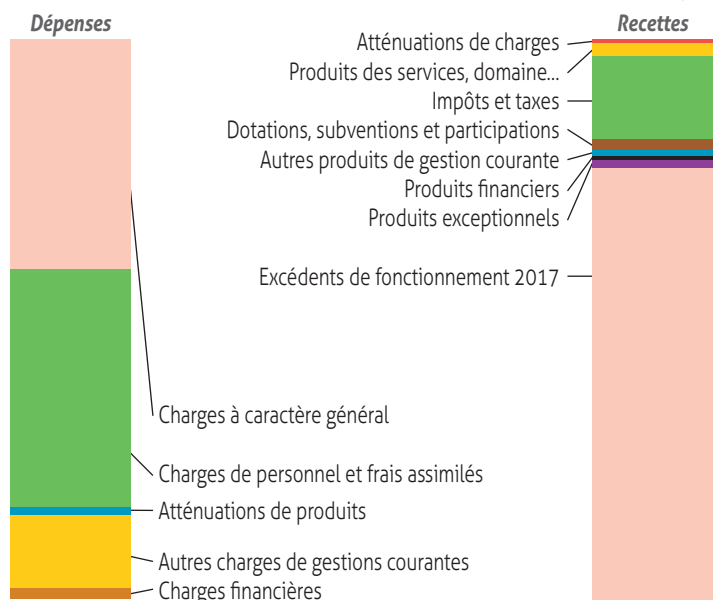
Dépenses

Recettes

Atténuations de charges
Produits des services, domaine...
Impôts et taxes
Dotations, subventions et participations
Autres produits de gestion courante
Produits financiers
Produits exceptionnels
Excédents de fonctionnement 2017

Charges à caractère général
Charges de personnel et frais assimilés
Atténuations de produits
Autres charges de gestions courantes
Charges financières